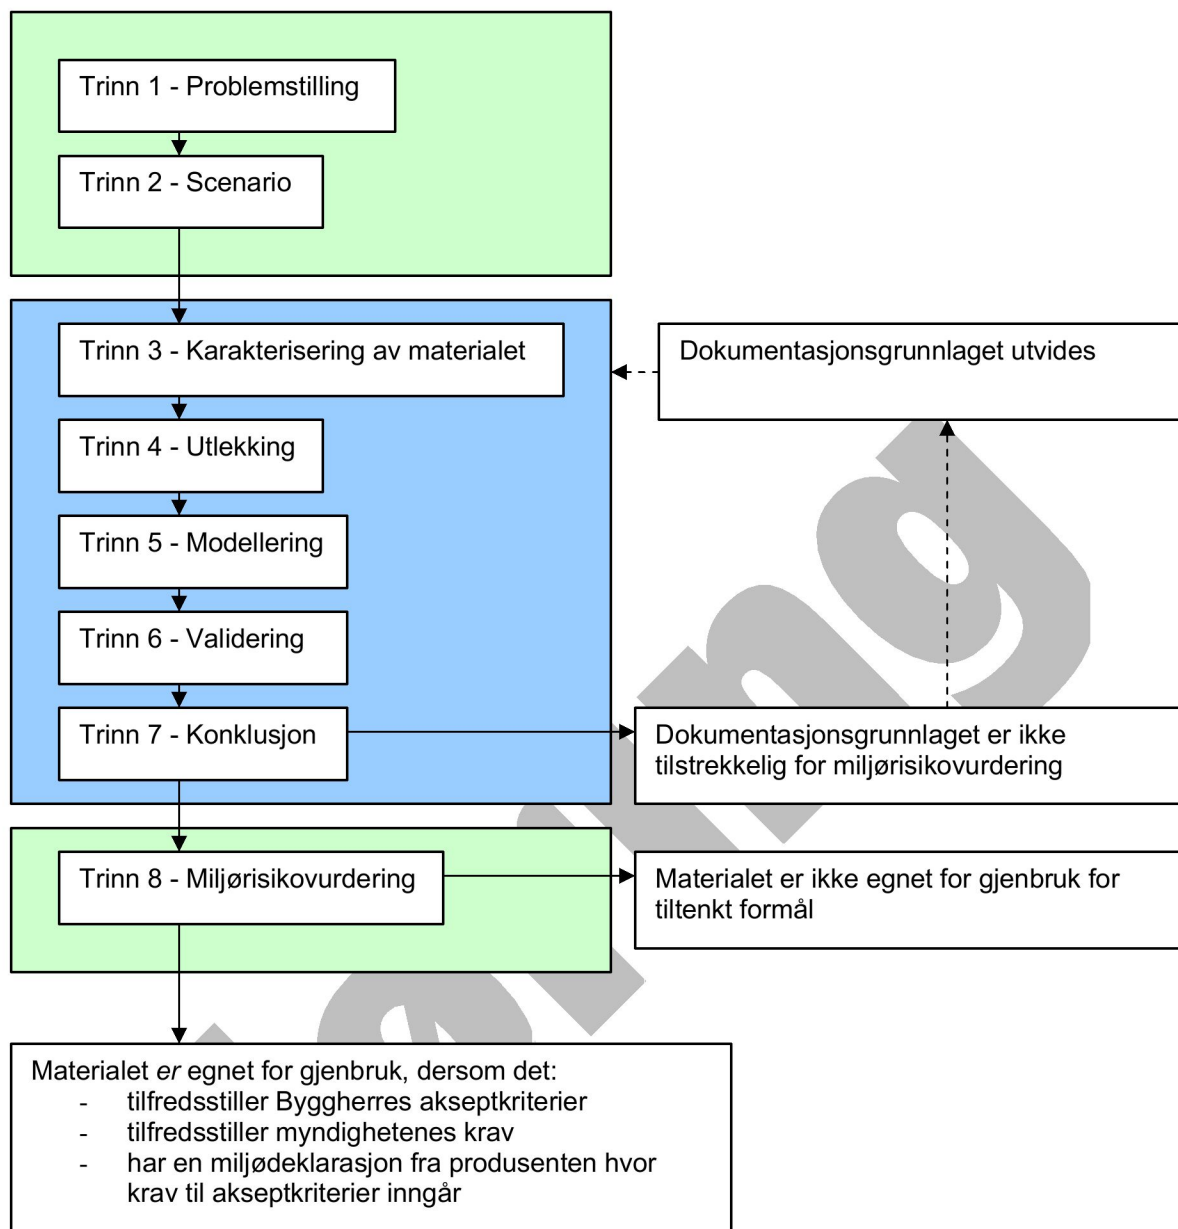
Trinn 1 - Problemstilling

Trinn 2 - Scenario

Trinn 3 - Karakterisering av materialet

Dokumentasjonsgrunnlaget utvides

Trinn 4 - Utlekking

Trinn 5 - Modellering

Trinn 6 - Validering

Trinn 7 - Konklusjon

Dokumentasjonsgrunnlaget er ikke tilstrekkelig for miljørisikovurdering

Trinn 8 - Miljørisikovurdering

Materialet er ikke egnet for gjenbruk for tiltenkt formål

Materialet *er* egnet for gjenbruk, dersom det:
- tilfredsstiller Byggherres akseptkriterier
- tilfredsstiller myndighetenes krav
- har en miljødeklarasjon fra produsenten hvor krav til akseptkriterier inngår